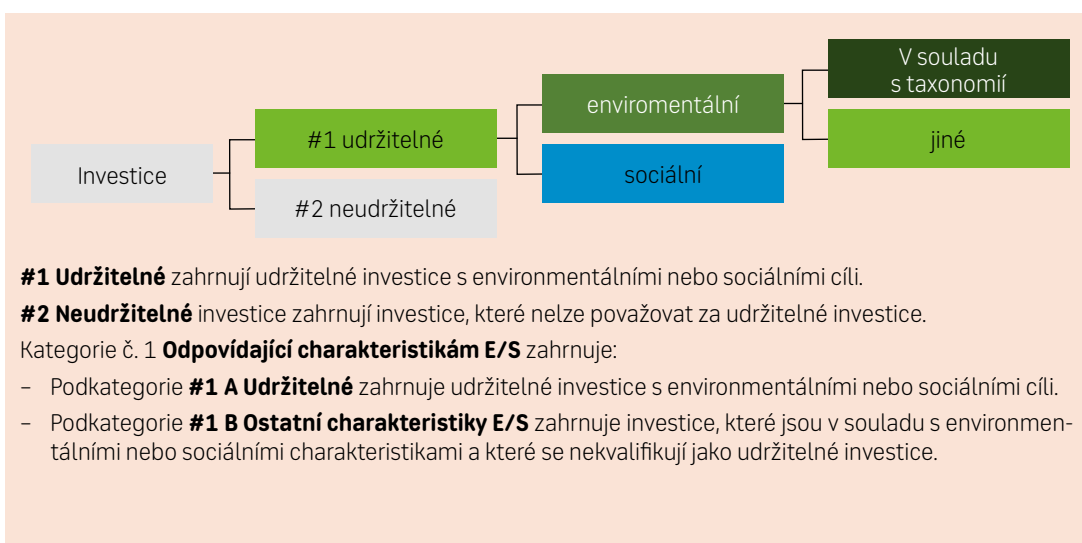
Investice

#1 udržitelné

#2 neudržitelné

enviromentální

sociální

V souladu s taxonomií

jiné

**#1 Udržitelné** zahrnují udržitelné investice s environmentálními nebo sociálními cíli.

**#2 Neudržitelné** investice zahrnují investice, které nelze považovat za udržitelné investice.

Kategorie č. 1 **Odpovídající charakteristikám E/S** zahrnuje:

– Podkategorie **#1 A Udržitelné** zahrnuje udržitelné investice s environmentálními nebo sociálními cíli.

– Podkategorie **#1 B Ostatní charakteristiky E/S** zahrnuje investice, které jsou v souladu s environmentálními nebo sociálními charakteristikami a které se nekvalifikují jako udržitelné investice.